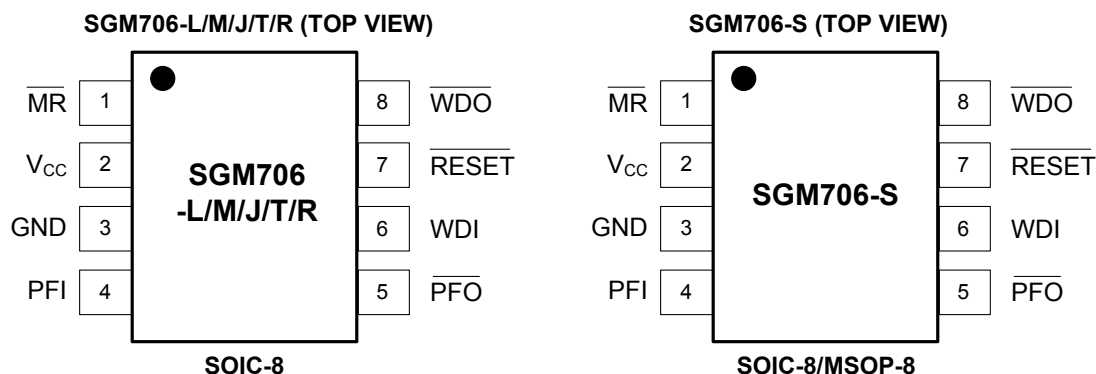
SGM706-L/M/J/T/R (TOP VIEW)

$\overline{MR}$ 1
$V_{CC}$ 2
GND 3
PFI 4

SGM706 -L/M/J/T/R

8 $\overline{WDO}$
7 $\overline{RESET}$
6 WDI
5 $\overline{PFO}$

SOIC-8

SGM706-S (TOP VIEW)

$\overline{MR}$ 1
$V_{CC}$ 2
GND 3
PFI 4

SGM706-S

8 $\overline{WDO}$
7 $\overline{RESET}$
6 WDI
5 $\overline{PFO}$

SOIC-8/MSOP-8